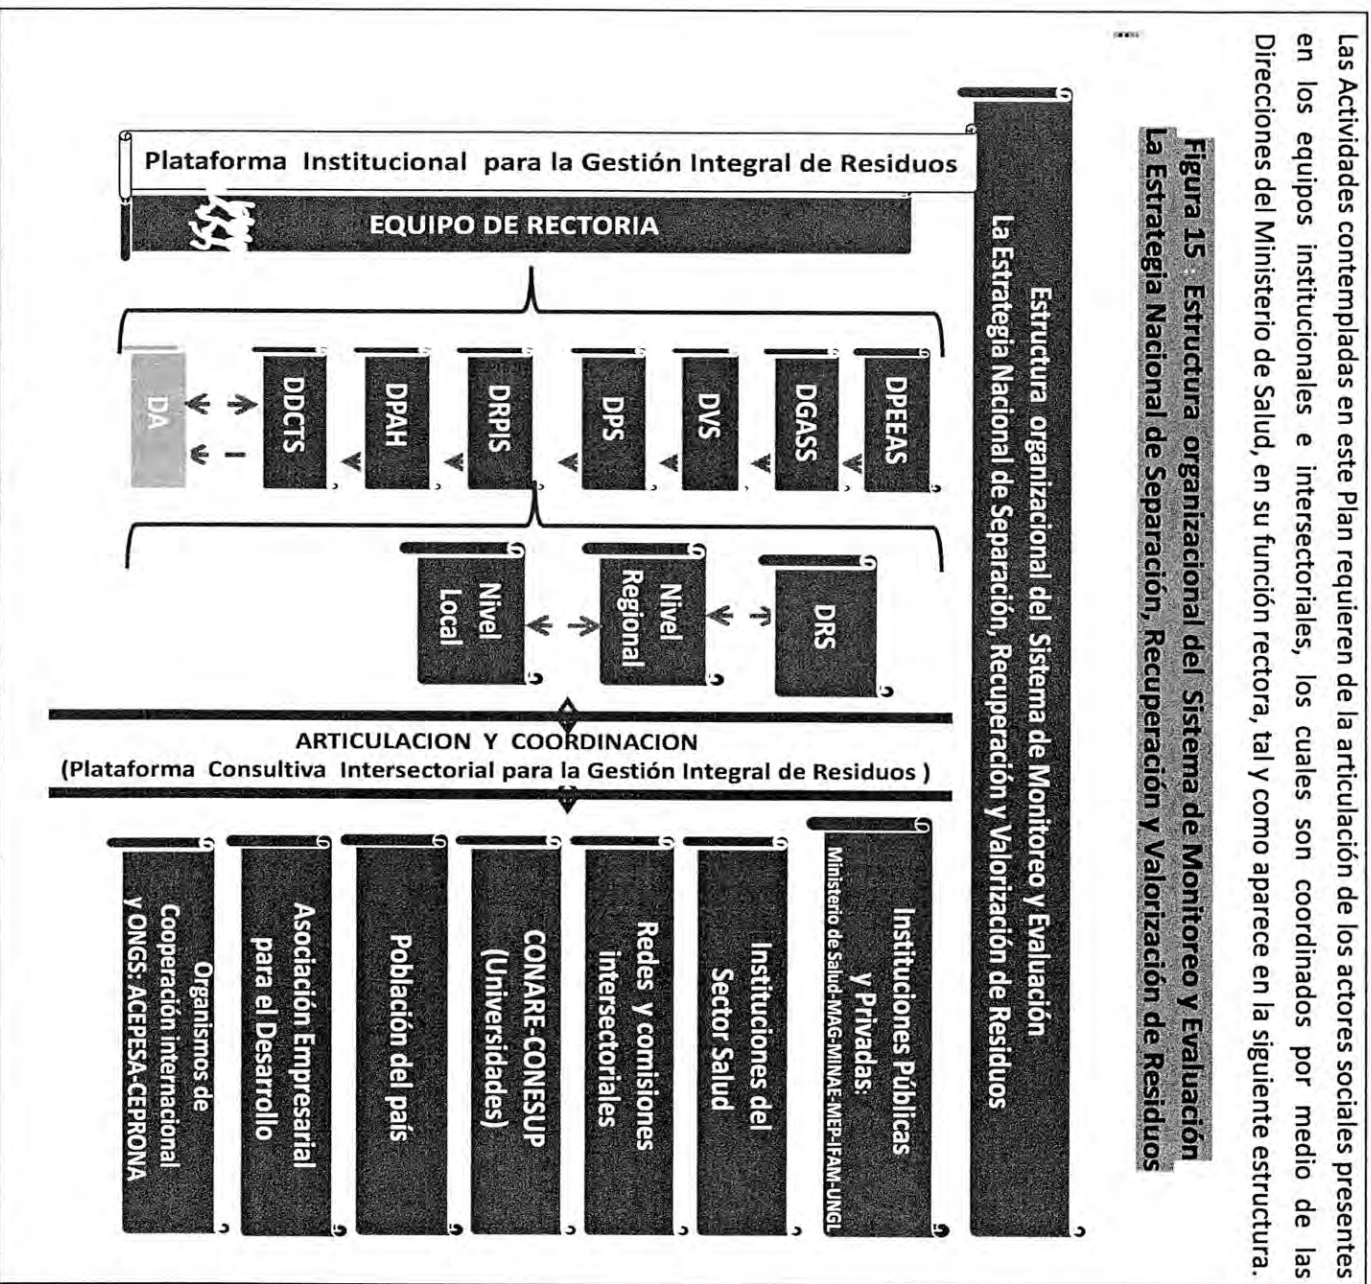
Las Actividades contempladas en este Plan requieren de la articulación de los actores sociales presentes en los equipos institucionales e intersectoriales, los cuales son coordinados por medio de las Direcciones del Ministerio de Salud, en su función rectora, tal y como aparece en la siguiente estructura.

Figura 15 : Estructura organizacional del Sistema de Monitoreo y Evaluación La Estrategia Nacional de Separación, Recuperación Y Valorización de Residuos

Estructura organizacional del Sistema de Monitoreo y Evaluación La Estrategia Nacional de Separación, Recuperación Y Valorización de Residuos

Plataforma Institucional para la Gestión Integral de Residuos

EQUIPO DE RECTORIA

DPEEAS

DGASS

DVS

DPS

DRPIS

DPAH

DDCTS

DA

DRS

Nivel Regional

Nivel Local

ARTICULACION Y COORDINACION
(Plataforma Consultiva Intersectorial para la Gestión Integral de Residuos )

Instituciones Públicas y Privadas: Ministerio de Salud-MAG-MINAE-MEP-IFAM-UNGL

Instituciones del Sector Salud

Redes y comisiones intersectoriales

CONARE-CONESUP (Universidades)

Población del país

Asociación Empresarial para el Desarrollo

Organismos de Cooperación internacional y ONGS: ACEPESA-CEPRONA